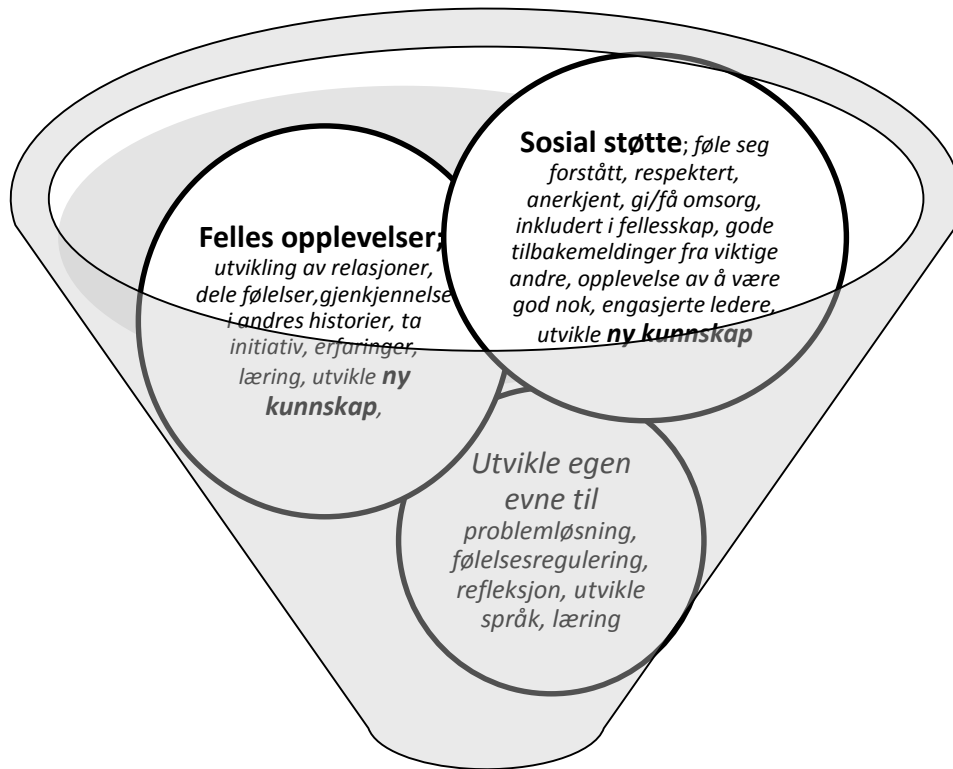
Felles opplevelser; utvikling av relasjoner, dele følelser,gjenkjennelse i andres historier, ta initiativ, erfaringer, læring, utvikle ny kunnskap,

Sosial støtte; føle seg forstått, respektert, anerkjent, gi/få omsorg, inkludert i fellesskap, gode tilbakemeldinger fra viktige andre, opplevelse av å være god nok, engasjerte ledere, utvikle ny kunnskap

Utvikle egen evne til problemløsning, følelsesregulering, refleksjon, utvikle språk, læring